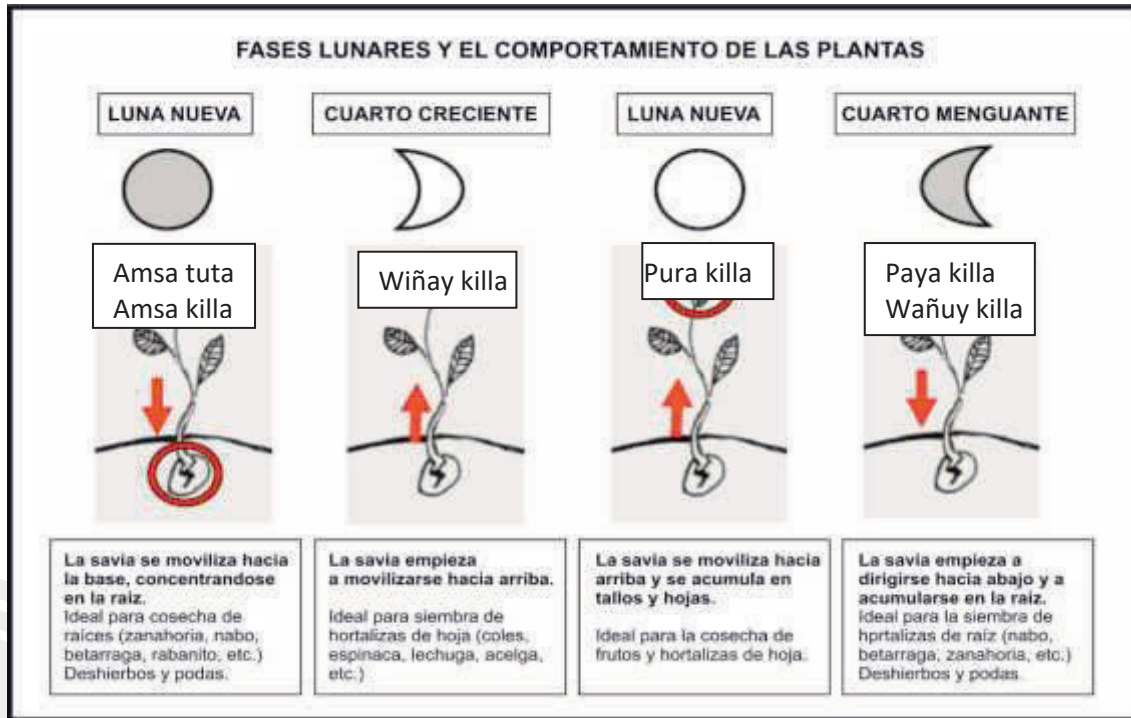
FASES LUNARES Y EL COMPORTAMIENTO DE LAS PLANTAS

LUNA NUEVA

CUARTO CRECIENTE

LUNA NUEVA

CUARTO MENGUANTE

Amsa tuta
Amsa killa

Wiñay killa

Pura killa

Paya killa
Wañuy killa

La savia se moviliza hacia la base, concentrandose en la raiz.
Ideal para cosecha de raíces (zanahoria, nabo, betarraga, rabanito, etc.)
Deshierbos y podas.

La savia empieza a movilizarse hacia arriba.

Ideal para siembra de hortalizas de hoja (coles, espinaca, lechuga, acelga, etc.)

La savia se moviliza hacia arriba y se acumula en tallos y hojas.

Ideal para la cosecha de frutos y hortalizas de hoja.

La savia empieza a dirigirse hacia abajo y a acumularse en la raíz.
Ideal para la siembra de hprtalizas de raíz (nabo, betarraga, zanahoria, etc.)
Deshierbos y podas.